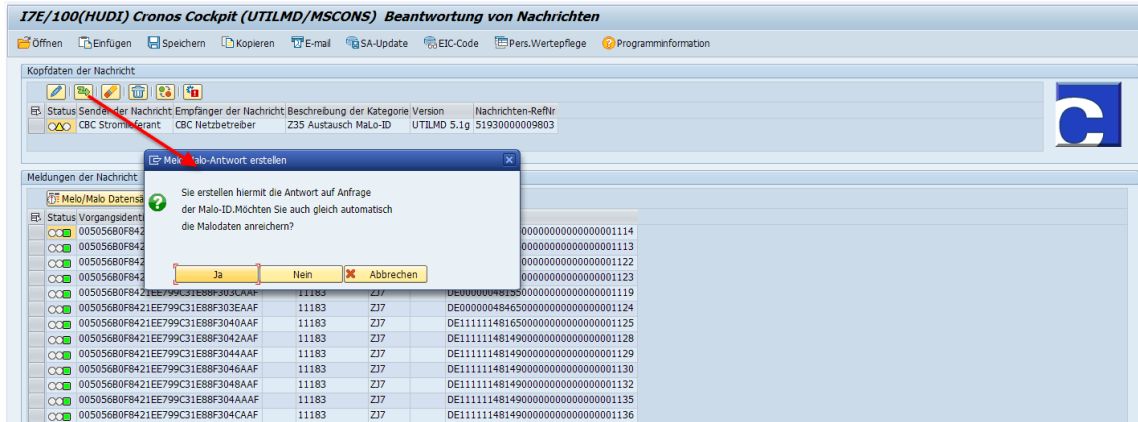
I7E/100(HUDI) Cronos Cockpit (UTILMD/MSCONS) Beantwortung von Nachrichten

Öffnen Einfügen Speichern Kopieren E-mail SA-Update EIC-Code Pers.Wertepflege Programminformation

Kopfdaten der Nachricht

| Status | Sender der Nachricht | Empfänger der Nachricht | Beschreibung der Kategorie | Version | Nachrichten-RefNr |
|---|---|---|---|---|---|
| | CBC Stromlieferant | CBC Netzbetreiber | Z35 Austausch MaLo-ID | UTILMD 5.1g | 51930000009803 |

Melo/Malo-Antwort erstellen

Sie erstellen hiermit die Antwort auf Anfrage der Malo-ID.Möchten Sie auch gleich automatisch die Malodaten anreichern?

Ja Nein Abbrechen

Meldungen der Nachricht

Melo/Malo Datensa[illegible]

| Status | Vorgangsidenti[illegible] | | | | |
|---|---|---|---|---|---|
| | 005056B0F842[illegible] | | | | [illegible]00000000000000001114 |
| | 005056B0F842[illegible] | | | | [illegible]00000000000000001113 |
| | 005056B0F842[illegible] | | | | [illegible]00000000000000001122 |
| | 005056B0F842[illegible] | | | | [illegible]00000000000000001123 |
| | 005056B0F8421EE799C31E88F303CAAF | 11183 | ZJ7 | | DE000000481550000000000000001119 |
| | 005056B0F8421EE799C31E88F303EAAF | 11183 | ZJ7 | | DE000000484650000000000000001124 |
| | 005056B0F8421EE799C31E88F3040AAF | 11183 | ZJ7 | | DE111111481650000000000000001125 |
| | 005056B0F8421EE799C31E88F3042AAF | 11183 | ZJ7 | | DE111111481490000000000000001128 |
| | 005056B0F8421EE799C31E88F3044AAF | 11183 | ZJ7 | | DE111111481490000000000000001129 |
| | 005056B0F8421EE799C31E88F3046AAF | 11183 | ZJ7 | | DE111111481490000000000000001130 |
| | 005056B0F8421EE799C31E88F3048AAF | 11183 | ZJ7 | | DE111111481490000000000000001132 |
| | 005056B0F8421EE799C31E88F304AAAF | 11183 | ZJ7 | | DE111111481490000000000000001135 |
| | 005056B0F8421EE799C31E88F304CAAF | 11183 | ZJ7 | | DE111111481490000000000000001136 |